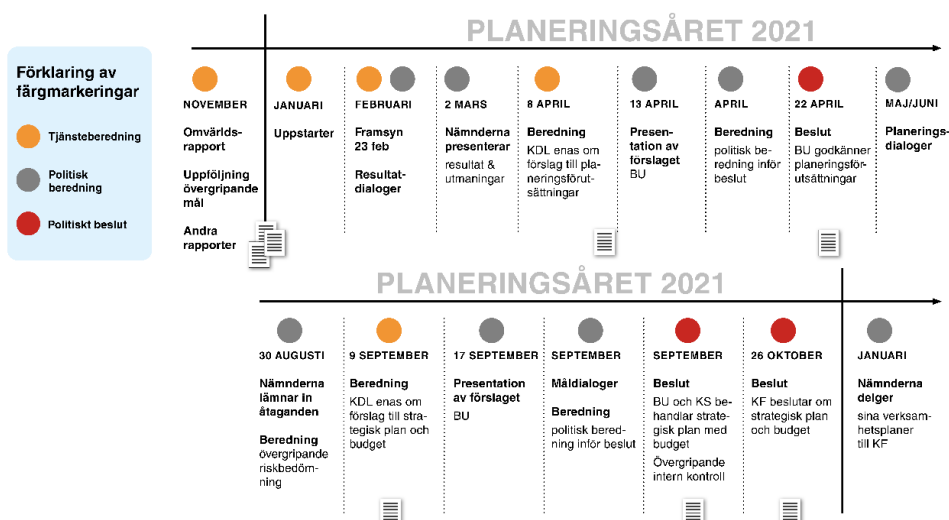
Förklaring av färgmarkeringar

Tjänsteberedning

Politisk beredning

Politiskt beslut

PLANERINGSÅRET 2021

NOVEMBER
Omvärldsrapport
Uppföljning övergripande mål
Andra rapporter

JANUARI
Uppstarter

FEBRUARI
Framsyn 23 feb
Resultatdialoger

2 MARS
Nämnderna presenterar
resultat & utmaningar

8 APRIL
Beredning
KDL enas om förslag till planeringsförutsättningar

13 APRIL
Presentation av förslaget
BU

APRIL
Beredning
politisk beredning inför beslut

22 APRIL
Beslut
BU godkänner planeringsförutsättningar

MAJ/JUNI
Planeringsdialoger

PLANERINGSÅRET 2021

30 AUGUSTI
Nämnderna lämnar in åtaganden
Beredning
övergripande riskbedömning

9 SEPTEMBER
Beredning
KDL enas om förslag till strategisk plan och budget

17 SEPTEMBER
Presentation av förslaget
BU

SEPTEMBER
Måldialoger
Beredning
politisk beredning inför beslut

SEPTEMBER
Beslut
BU och KS behandlar strategisk plan med budget
Övergripande intern kontroll

26 OKTOBER
Beslut
KF beslutar om strategisk plan och budget

JANUARI
Nämnderna delger
sina verksamhetsplaner till KF